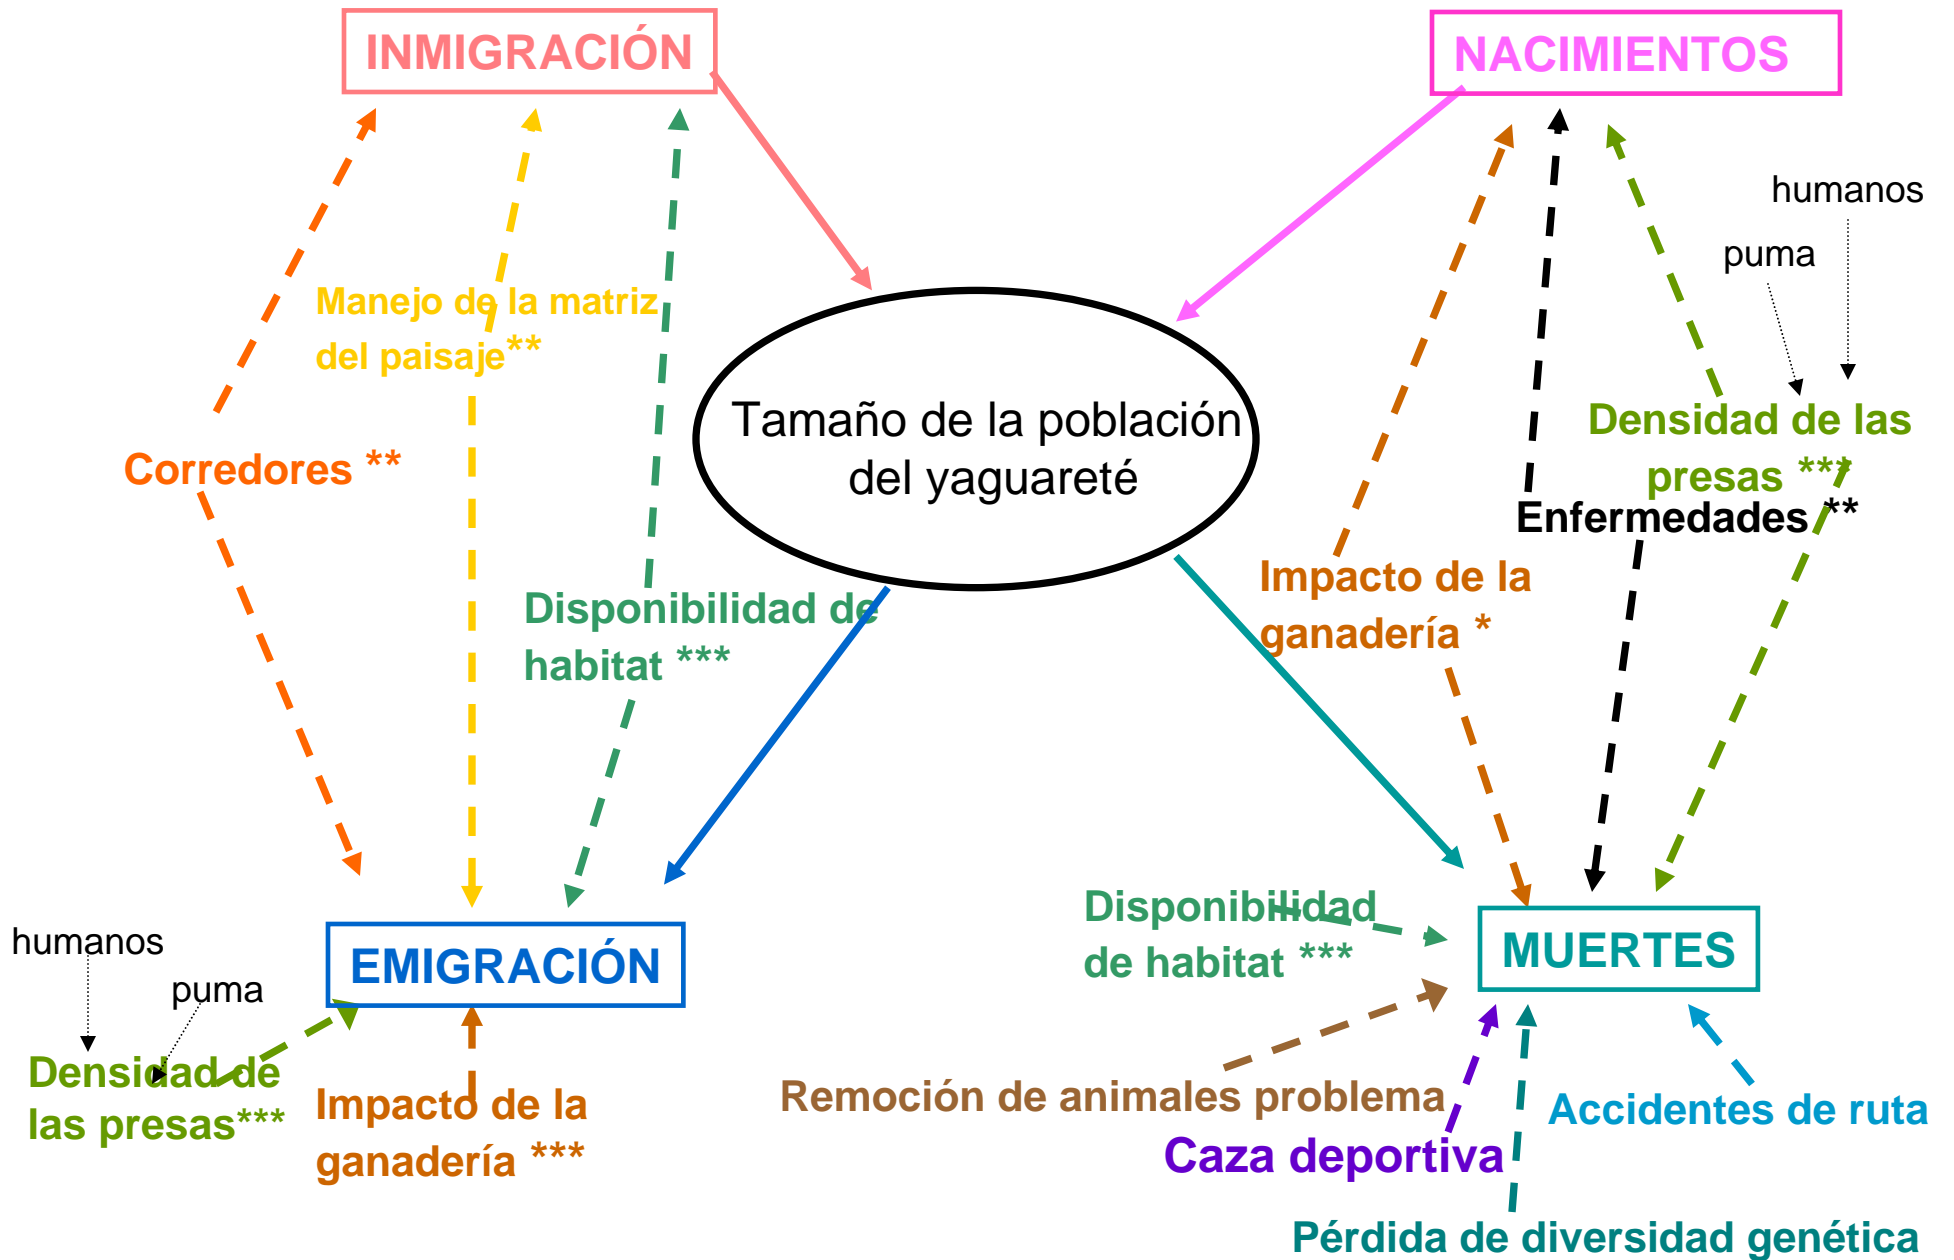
INMIGRACIÓN

NACIMIENTOS

humanos

puma

Manejo de la matriz del paisaje**

Tamaño de la población del yaguareté

Densidad de las presas ***

Corredores **

Enfermedades **

Impacto de la ganadería *

Disponibilidad de habitat ***

Disponibilidad de habitat ***

MUERTES

humanos

EMIGRACIÓN

puma

Densidad de las presas***

Impacto de la ganadería ***

Remoción de animales problema

Accidentes de ruta

Caza deportiva

Pérdida de diversidad genética